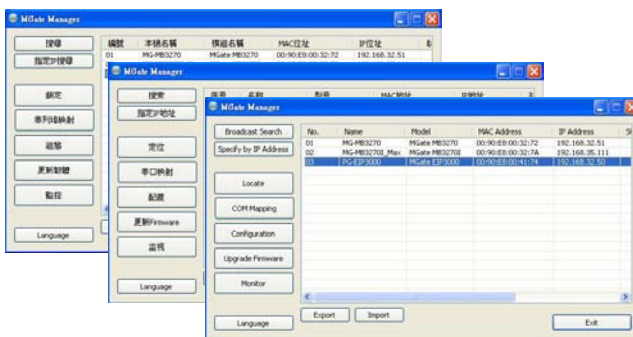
MGate Manager

搜尋
指定IP搜尋
鎖定
串列埠映射
組態
更新韌體
監控
Language

編號 本機名稱 機組名稱 MAC位址 IP位址
01 MG-MB3270 MGate MB3270 00:90:E8:00:32:72 192.168.32.51

MGate Manager

搜索
指定IP地址
定位
串口映射
配置
更新Firmware
监视
Language

序号 名称 型号 MAC地址 IP地址

MGate Manager

Broadcast Search
Specify by IP Address
Locate
COM Mapping
Configuration
Upgrade Firmware
Monitor
Language

| No. | Name | Model | MAC Address | IP Address |
|---|---|---|---|---|
| 01 | MG-MB3270 | MGate MB3270 | 00:90:E8:00:32:72 | 192.168.32.51 |
| 02 | MG-MB3270I_Max | MGate MB3270I | 00:90:E8:00:32:7A | 192.168.35.111 |
| 03 | PG-EIP3000 | MGate EIP3000 | 00:90:E8:00:41:74 | 192.168.32.50 |

Export
Import
Exit